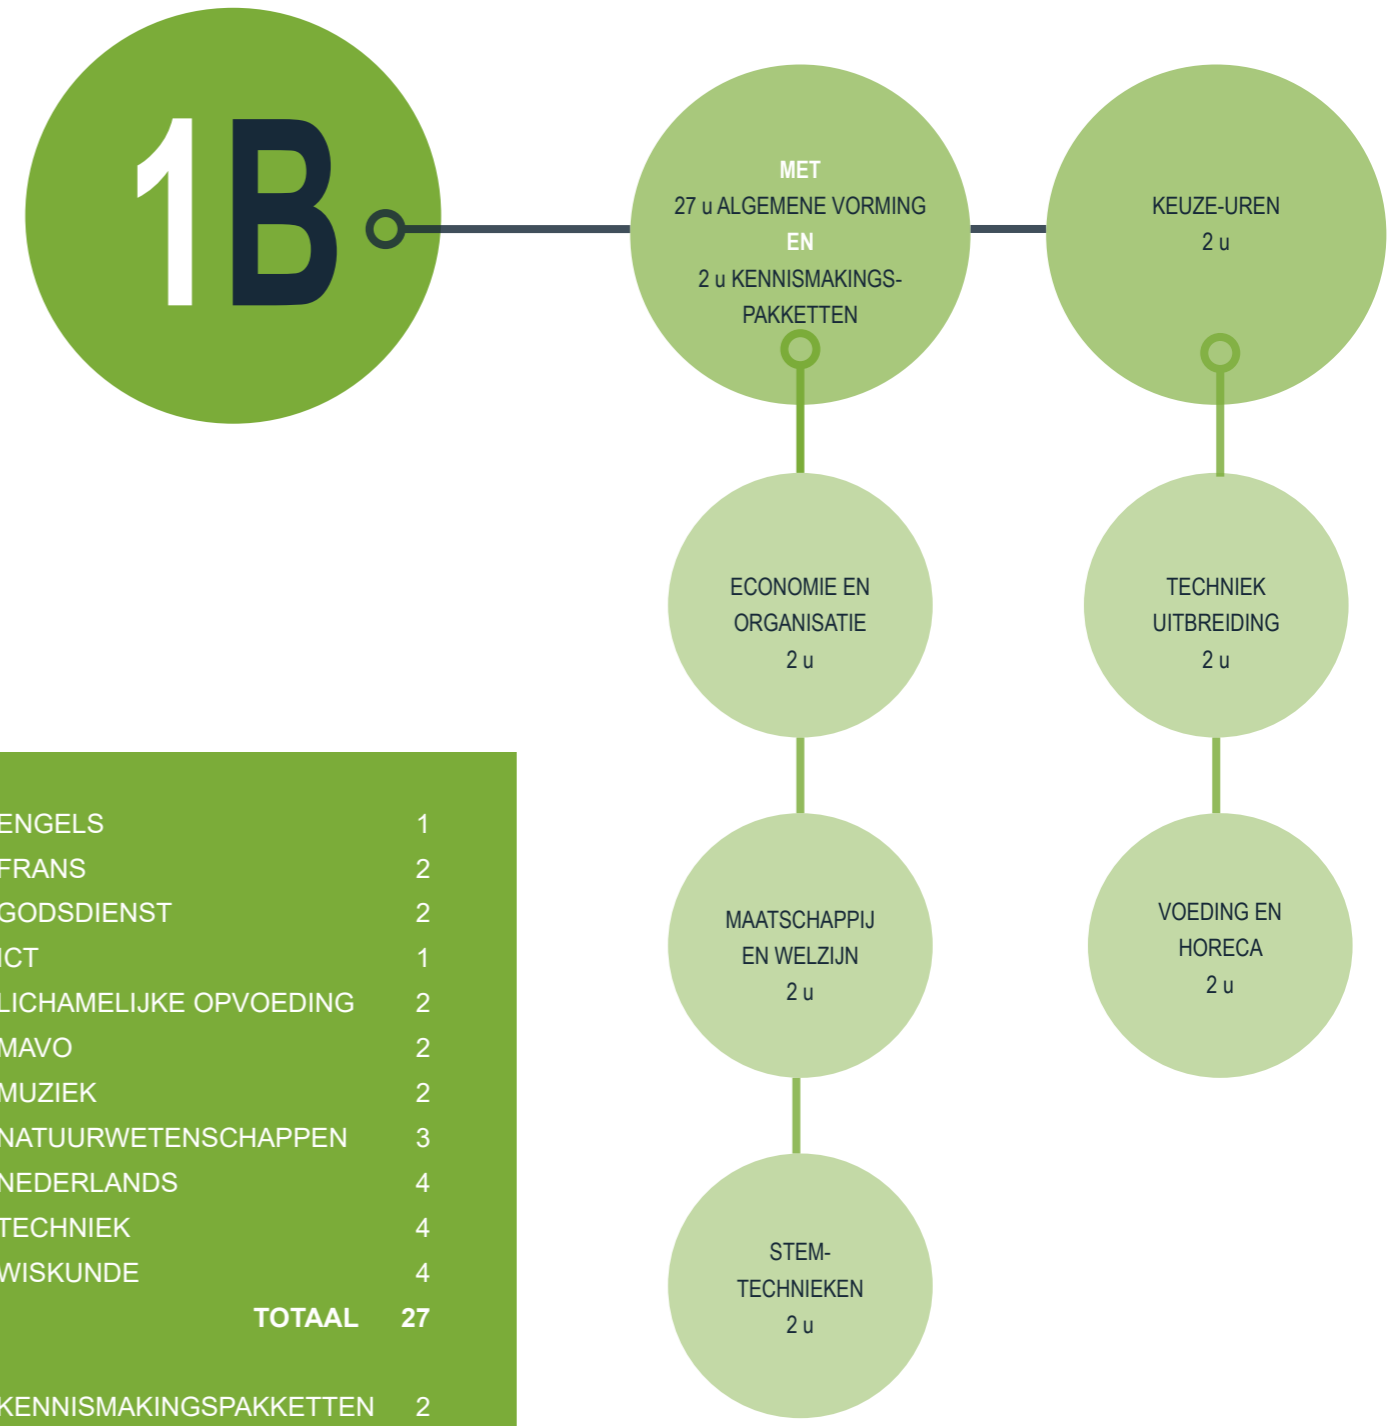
1B

MET
27 u ALGEMENE VORMING
EN
2 u KENNISMAKINGS-PAKKETTEN

KEUZE-UREN
2 u

ECONOMIE EN ORGANISATIE
2 u

MAATSCHAPPIJ EN WELZIJN
2 u

STEM-TECHNIEKEN
2 u

TECHNIEK UITBREIDING
2 u

VOEDING EN HORECA
2 u

| | |
|---|---|
| ENGELS | 1 |
| FRANS | 2 |
| GODSDIENST | 2 |
| ICT | 1 |
| LICHAMELIJKE OPVOEDING | 2 |
| MAVO | 2 |
| MUZIEK | 2 |
| NATUURWETENSCHAPPEN | 3 |
| NEDERLANDS | 4 |
| TECHNIEK | 4 |
| WISKUNDE | 4 |
| TOTAAL | 27 |
| KENNISMAKINGSPAKKETTEN | 2 |